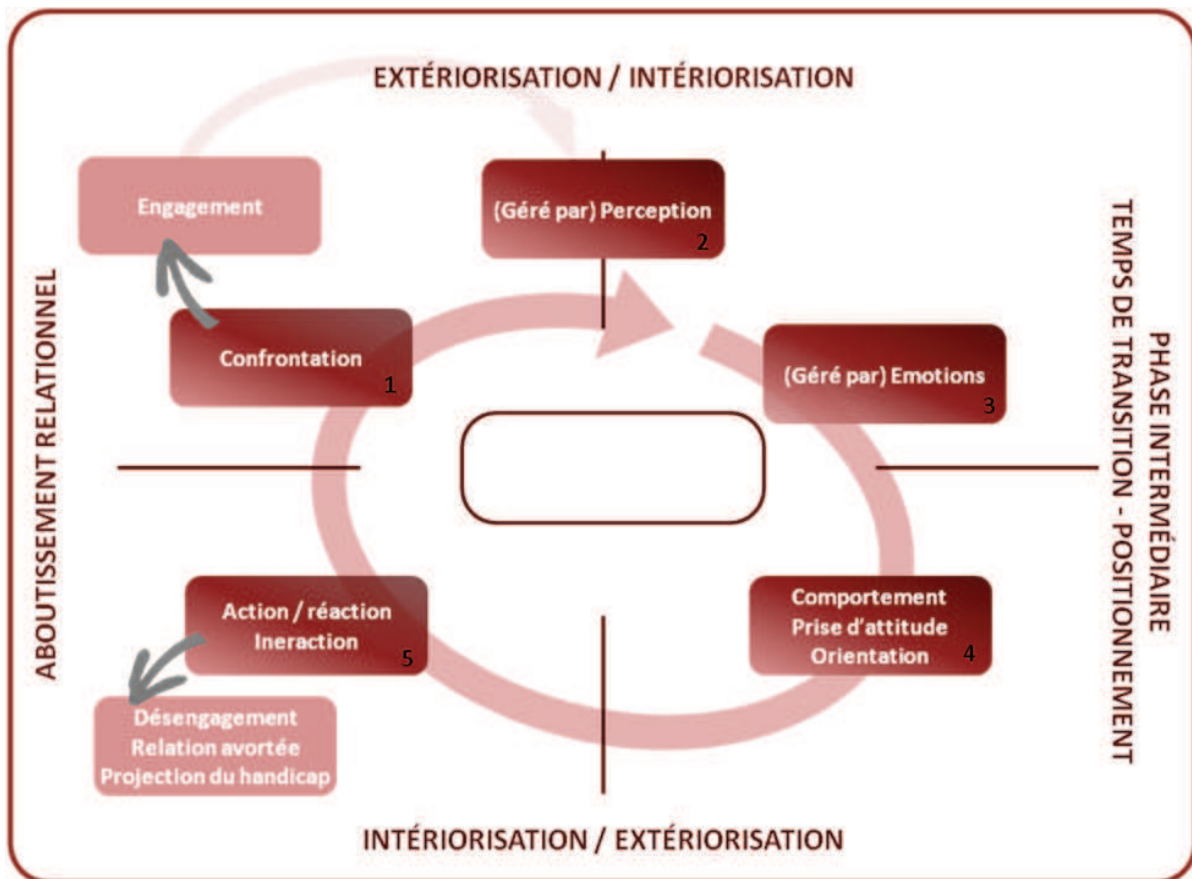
EXTÉRIORISATION / INTÉRIORISATION

Engagement

(Géré par) Perception
2

Confrontation
1

(Géré par) Emotions
3

ABOUTISSEMENT RELATIONNEL

PHASE INTERMÉDIAIRE
TEMPS DE TRANSITION - POSITIONNEMENT

Action / réaction
Ineraction
5

Comportement
Prise d'attitude
Orientation
4

Désengagement
Relation avortée
Projection du handicap

INTÉRIORISATION / EXTÉRIORISATION